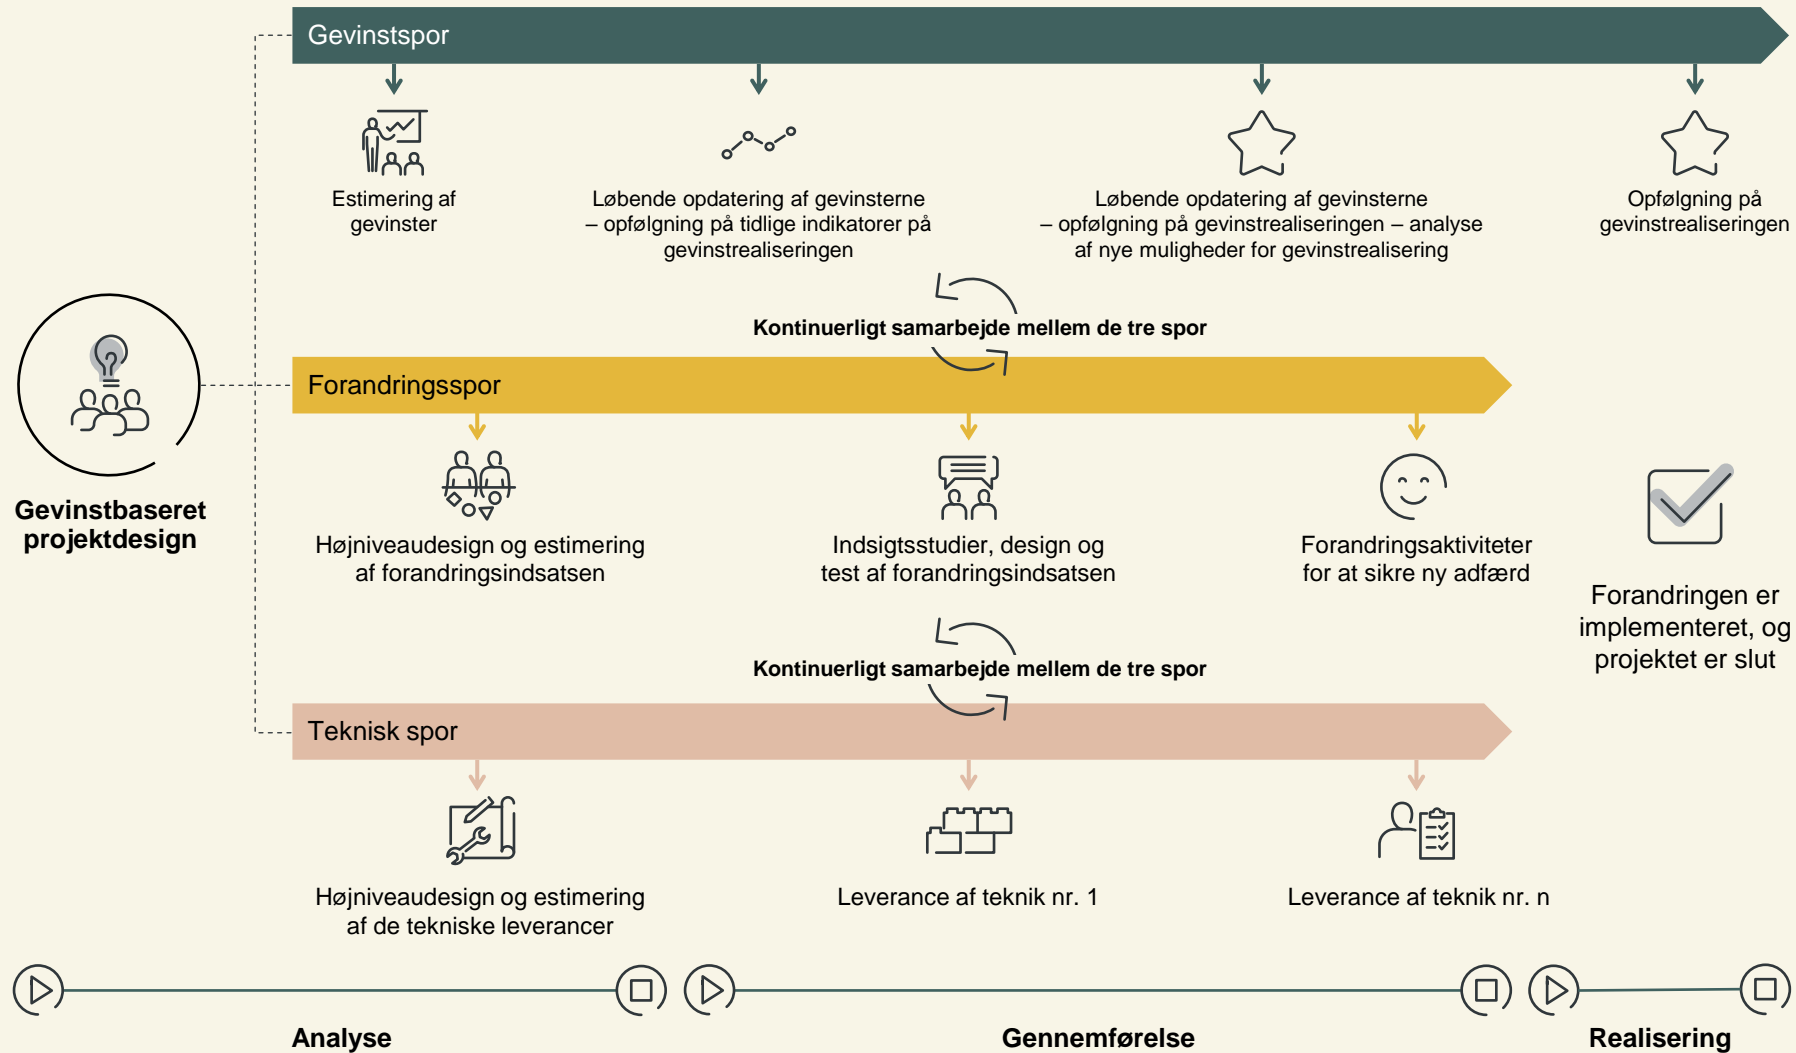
Gevinstspor

Estimering af gevinster

Løbende opdatering af gevinsterne – opfølgning på tidlige indikatorer på gevinstrealiseringen

Løbende opdatering af gevinsterne – opfølgning på gevinstrealiseringen – analyse af nye muligheder for gevinstrealisering

Opfølgning på gevinstrealiseringen

Kontinuerligt samarbejde mellem de tre spor

Gevinstbaseret projektdesign

Forandringsspor

Højniveaudesign og estimering af forandringsindsatsen

Indsigtsstudier, design og test af forandringsindsatsen

Forandringsaktiviteter for at sikre ny adfærd

Forandringen er implementeret, og projektet er slut

Kontinuerligt samarbejde mellem de tre spor

Teknisk spor

Højniveaudesign og estimering af de tekniske leverancer

Leverance af teknik nr. 1

Leverance af teknik nr. n

Analyse

Gennemførelse

Realisering